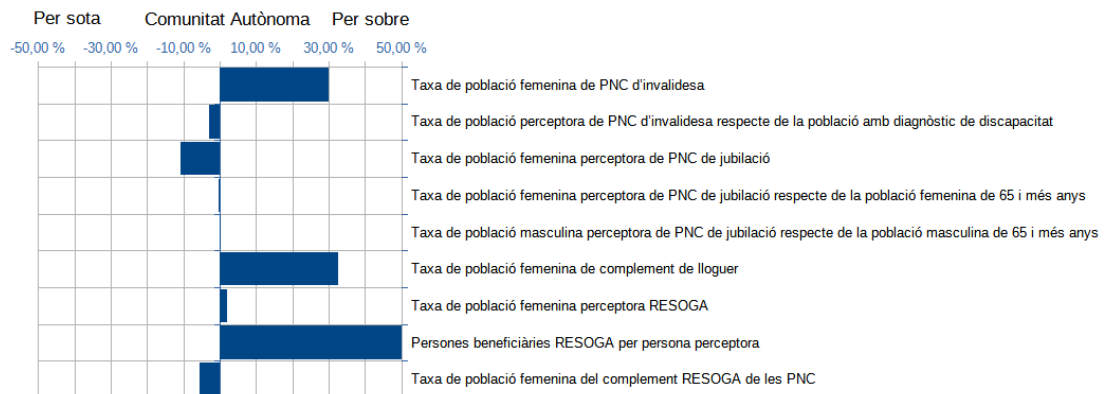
Per sota Comunitat Autònoma Per sobre

-50,00 % -30,00 % -10,00 % 10,00 % 30,00 % 50,00 %

Taxa de població femenina de PNC d'invalidesa

Taxa de població perceptora de PNC d'invalidesa respecte de la població amb diagnòstic de discapacitat

Taxa de població femenina perceptora de PNC de jubilació

Taxa de població femenina perceptora de PNC de jubilació respecte de la població femenina de 65 i més anys

Taxa de població masculina perceptora de PNC de jubilació respecte de la població masculina de 65 i més anys

Taxa de població femenina de complement de lloguer

Taxa de població femenina perceptora RESOGA

Persones beneficiàries RESOGA per persona perceptora

Taxa de població femenina del complement RESOGA de les PNC